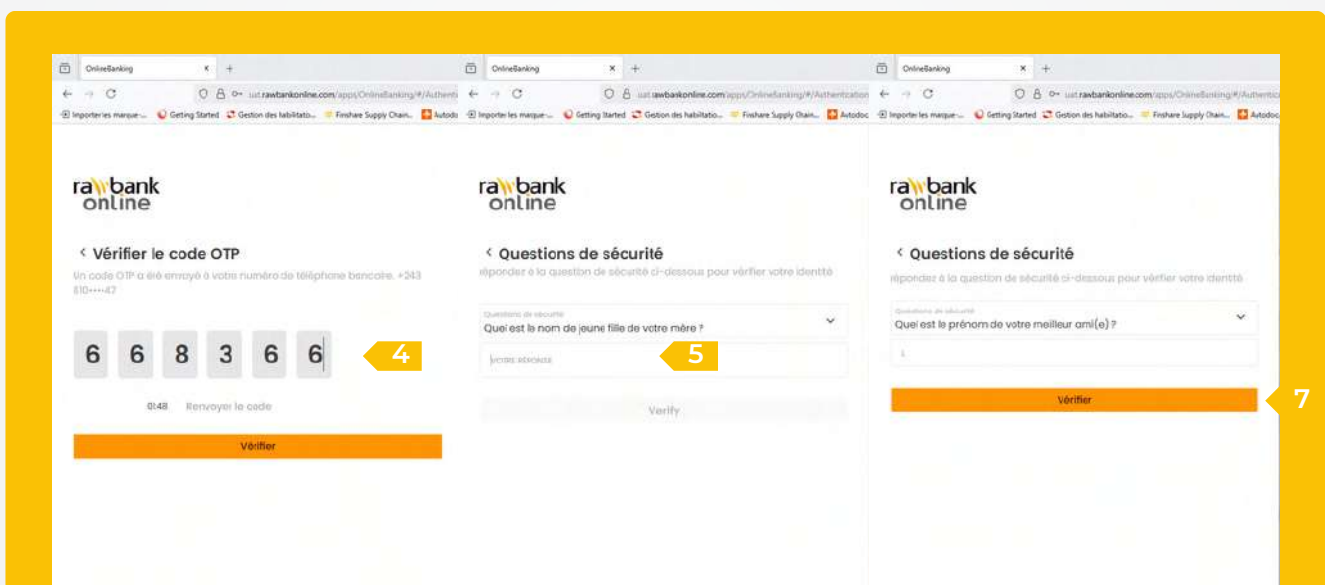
OnlineBanking × +
← → C uat.rawbankonline.com/apps/OnlineBanking/#/Authenti
Importer les marque... Getting Started Gestion des habilitatio... Finshare Supply Chain... Autodo

rawbank online

< Vérifier le code OTP
Un code OTP a été envoyé à votre numéro de téléphone bancaire. +243 810••••47

6 6 8 3 6 6

4

01:48 Renvoyer le code

Vérifier

OnlineBanking × +
← → C uat.rawbankonline.com/apps/OnlineBanking/#/Authentication
Importer les marque... Getting Started Gestion des habilitatio... Finshare Supply Chain... Autodoc

rawbank online

< Questions de sécurité
répondez à la question de sécurité ci-dessous pour vérifier votre identité

Questions de sécurité
Quel est le nom de jeune fille de votre mère ?

VOTRE RÉPONSE

5

Verify

OnlineBanking × +
← → C uat.rawbankonline.com/apps/OnlineBanking/#/Authentic
Importer les marque... Getting Started Gestion des habilitatio... Finshare Supply Chain... Autodoc

rawbank online

< Questions de sécurité
répondez à la question de sécurité ci-dessous pour vérifier votre identité

Questions de sécurité
Quel est le prénom de votre meilleur ami(e) ?

1

Vérifier

7